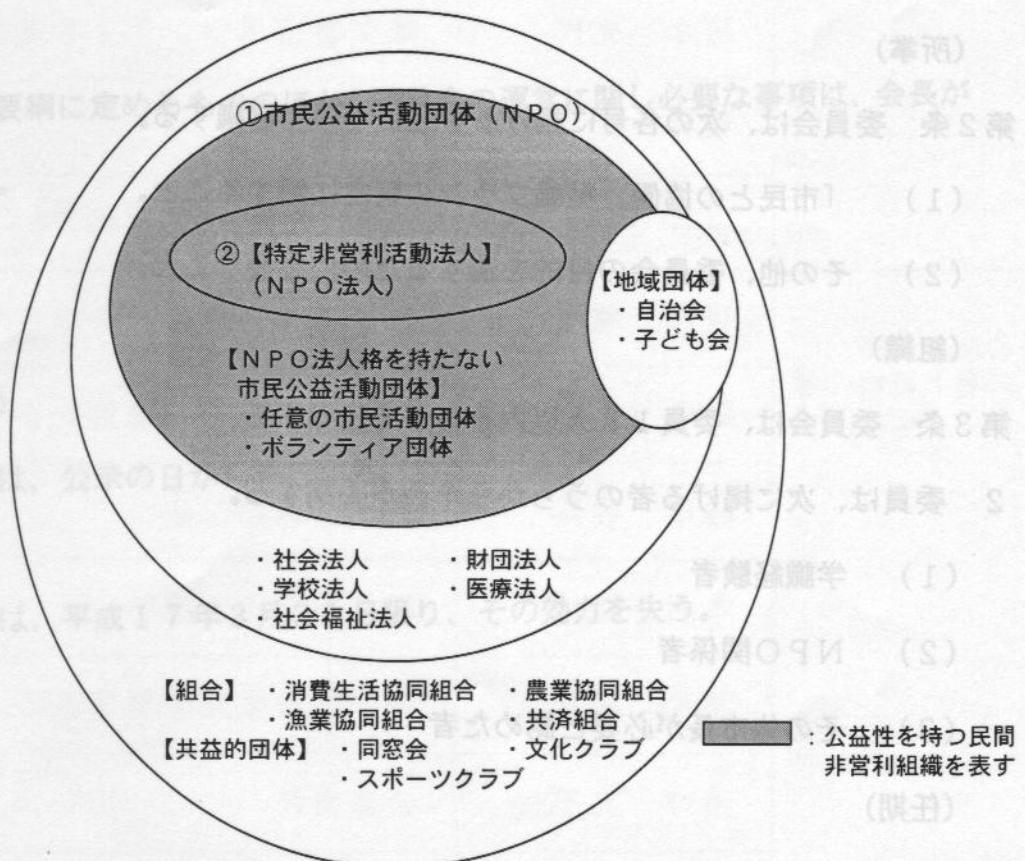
①市民公益活動団体（ＮＰＯ）

②【特定非営利活動法人】（ＮＰＯ法人）

【地域団体】
・自治会
・子ども会

【ＮＰＯ法人格を持たない市民公益活動団体】
・任意の市民活動団体
・ボランティア団体

・社会法人　・財団法人
・学校法人　・医療法人
・社会福祉法人

【組合】　・消費生活協同組合　・農業協同組合
・漁業協同組合　・共済組合
【共益的団体】　・同窓会　・文化クラブ
・スポーツクラブ

：公益性を持つ民間非営利組織を表す

(所掌)
第２条　委員会は、次の各号に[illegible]
(１)　市民との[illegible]
(２)　その他、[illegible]
(組織)
第３条　委員会は、委員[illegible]
２　委員は、次に掲げる者のうち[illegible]
(１)　学識経験者
(２)　ＮＰＯ関係者
(３)　その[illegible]
(任期)
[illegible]は、平成１７年３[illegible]限り、その効力を失う。
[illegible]は、公布の日か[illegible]